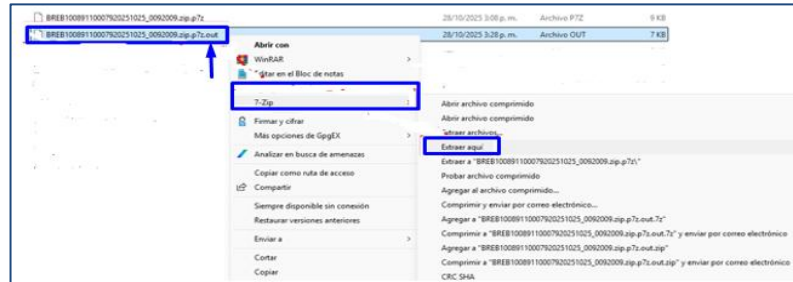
BREB10089110007920251025_0092009.zip.p7z 28/10/2025 3:28 p. m. Archivo P7Z 9 KB
BREB10089110007920251025_0092009.zip.p7z.out 28/10/2025 3:28 p. m. Archivo OUT 7 KB

Abrir con
WinRAR
Editar en el Bloc de notas
7-Zip
Firmar y cifrar
Mas opciones de GpgEX
Analizar en busca de amenazas
Copiar como ruta de acceso
Compartir
Siempre disponible sin conexión
Restaurar versiones anteriores
Enviar a
Cortar
Copiar

Abrir archivo comprimido
Abrir archivo comprimido
Extraer archivos...
Extraer aquí
Extraer a "BREB10089110007920251025_0092009.zip.p7z\"
Probar archivo comprimido
Agregar al archivo comprimido...
Comprimir y enviar por correo electrónico...
Agregar a "BREB10089110007920251025_0092009.zip.p7z.out.7z"
Comprimir a "BREB10089110007920251025_0092009.zip.p7z.out.7z" y enviar por correo electrónico
Agregar a "BREB10089110007920251025_0092009.zip.p7z.out.zip"
Comprimir a "BREB10089110007920251025_0092009.zip.p7z.out.zip" y enviar por correo electrónico
CRC SHA